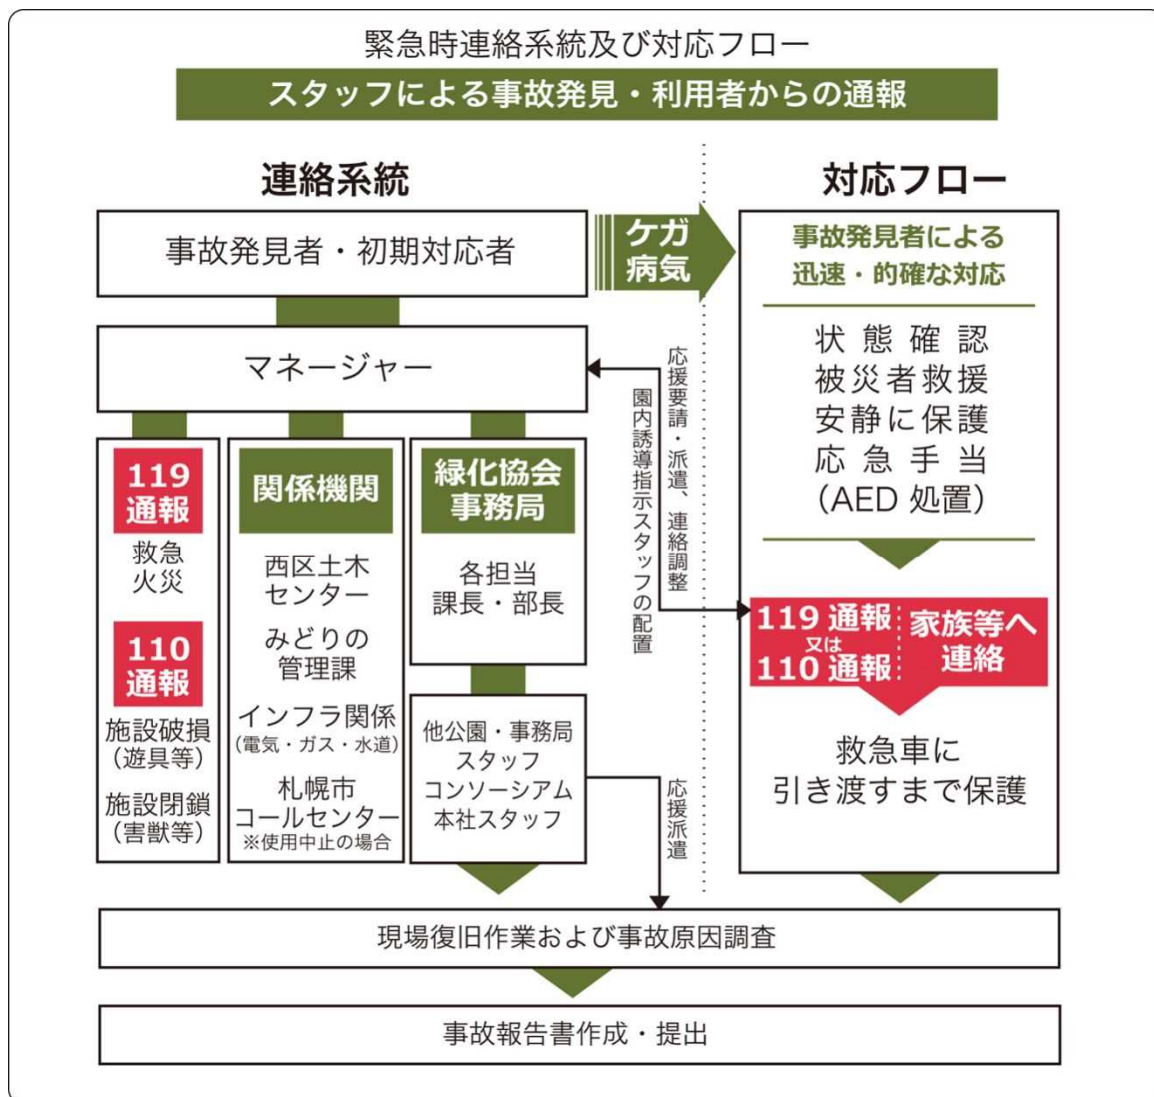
緊急時連絡系統及び対応フロー

スタッフによる事故発見・利用者からの通報

連絡系統

対応フロー

事故発見者・初期対応者

ケガ
病気

事故発見者による
迅速・的確な対応

状態確認
被災者救援
安静に保護
応急手当
(AED 処置)

マネージャー

応援要請・派遣、連絡調整

園内誘導指示スタッフの配置

119
通報

救急
火災

110
通報

施設破損
(遊具等)

施設閉鎖
(害獣等)

関係機関

西区土木
センター

みどりの
管理課

インフラ関係
(電気・ガス・水道)

札幌市
コールセンター
※使用中止の場合

緑化協会
事務局

各担当
課長・部長

他公園・事務局
スタッフ
コンソーシアム
本社スタッフ

応援派遣

119 通報
又は
110 通報

家族等へ
連絡

救急車に
引き渡すまで保護

現場復旧作業および事故原因調査

事故報告書作成・提出